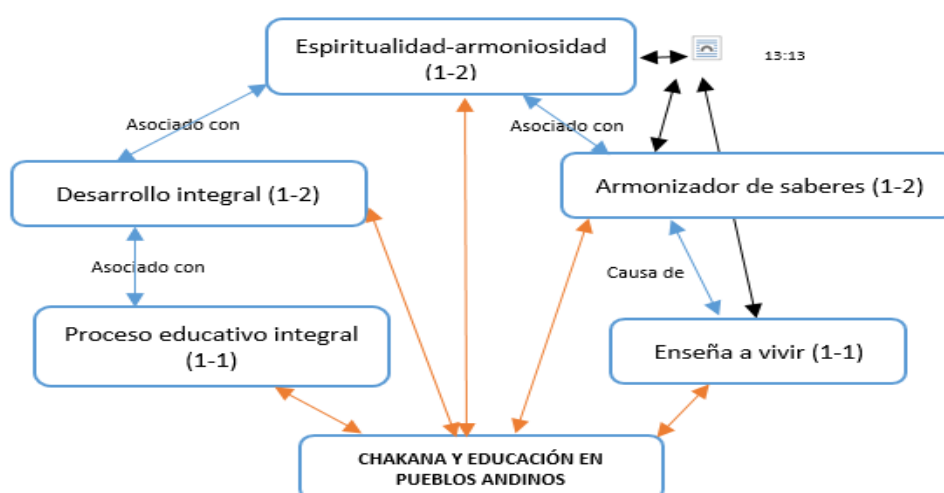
Espiritualidad-armoniosidad (1-2)

13:13

Asociado con

Asociado con

Desarrollo integral (1-2)

Armonizador de saberes (1-2)

Asociado con

Causa de

Proceso educativo integral (1-1)

Enseña a vivir (1-1)

CHAKANA Y EDUCACIÓN EN PUEBLOS ANDINOS